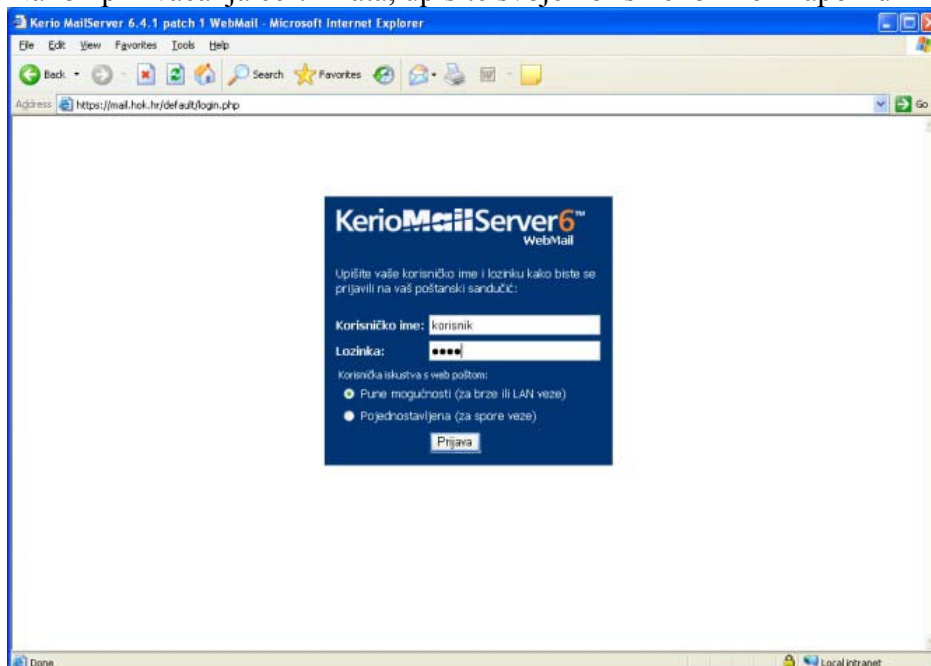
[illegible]

Kerio MailServer 6.4.1 patch 1 WebMail - Microsoft Internet Explorer

File Edit View Favorites Tools Help

Back Search Favorites

Address https://mail.hok.hr/default/login.php Go

KerioMailServer6™ WebMail

Upišite vaše korisničko ime i lozinku kako biste se prijavili na vaš poštanski sandučić:

Korisničko ime: korisnik

Lozinka: ••••

Korisnička iskustva s web poštom:

Pune mogućnosti (za brze ili LAN veze)

Pojednostavljena (za spore veze)

Prijava

Done

Local intranet